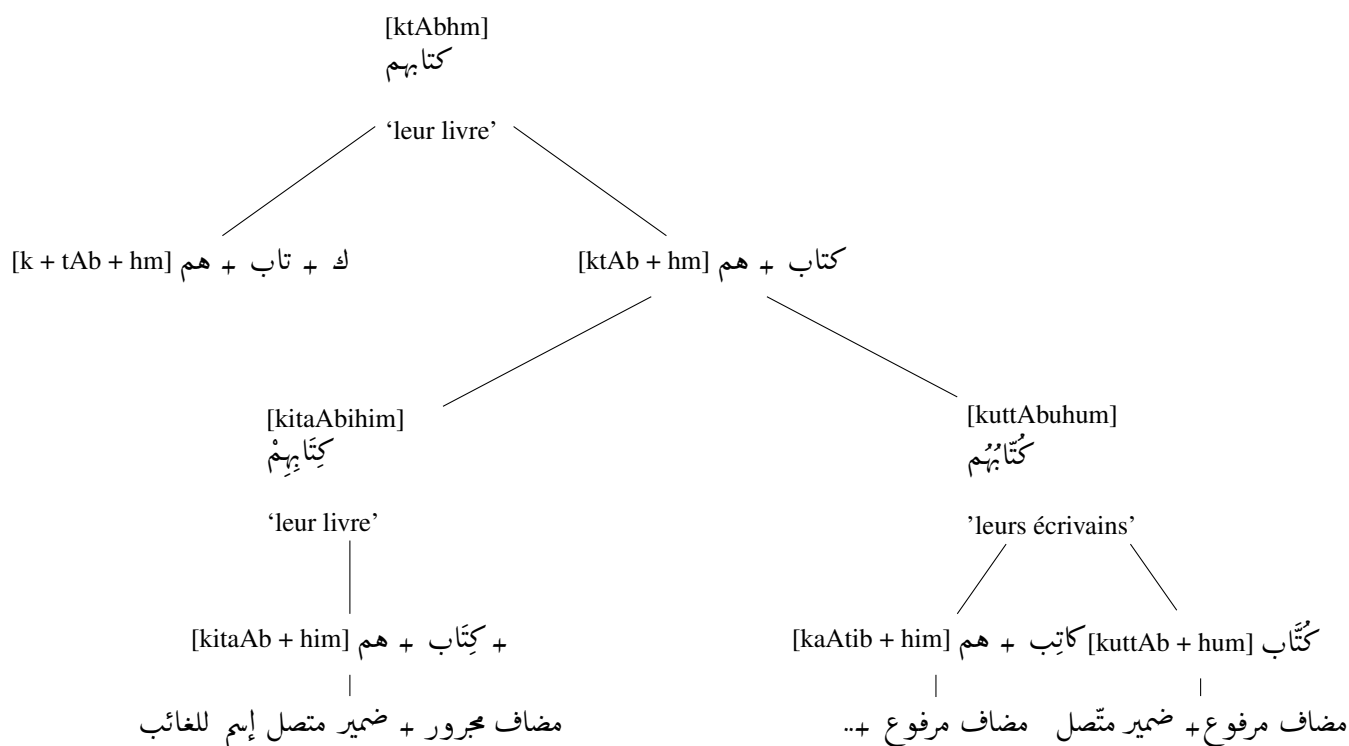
[ktAbhm]
كتابهم

'leur livre'

[k + tAb + hm] ك + تاب + هم

[ktAb + hm] كتاب + هم

[kitaAbihim]
كِتَابِهِمْ

'leur livre'

[kitaAb + him] كِتَاب + هم +

مضاف مجرور + ضمير متصل إسم للغائب

[kuttAbuhum]
كُتّابُهُم

'leurs écrivains'

[kaAtib + him] كاتِب + هم

[kuttAb + hum] كُتَّاب

مضاف مرفوع +..

مضاف مرفوع + ضمير متّصل